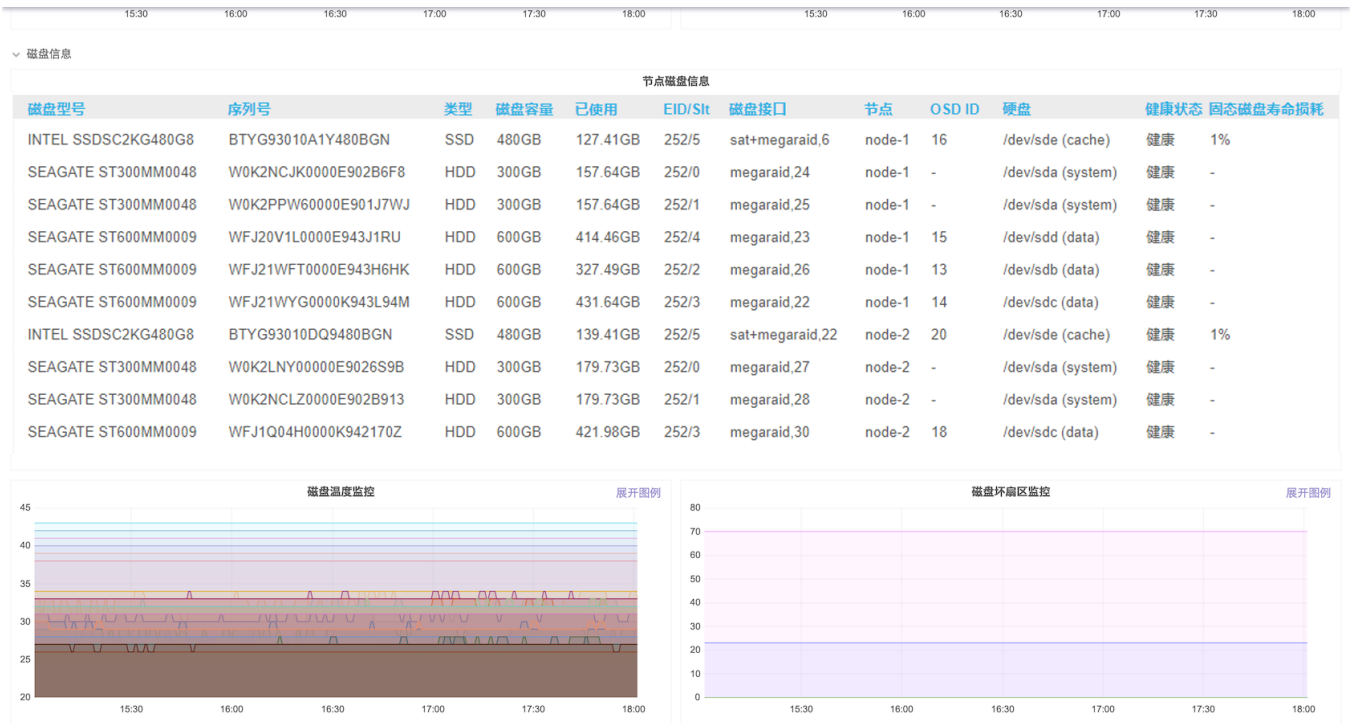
15:30 16:00 16:30 17:00 17:30 18:00

15:30 16:00 16:30 17:00 17:30 18:00

磁盘信息

节点磁盘信息

| 磁盘型号 | 序列号 | 类型 | 磁盘容量 | 已使用 | EID/Slt | 磁盘接口 | 节点 | OSD ID | 硬盘 | 健康状态 | 固态磁盘寿命损耗 |
|---|---|---|---|---|---|---|---|---|---|---|---|
| INTEL SSDSC2KG480G8 | BTYG93010A1Y480BGN | SSD | 480GB | 127.41GB | 252/5 | sat+megaraid,6 | node-1 | 16 | /dev/sde (cache) | 健康 | 1% |
| SEAGATE ST300MM0048 | W0K2NCJK0000E902B6F8 | HDD | 300GB | 157.64GB | 252/0 | megaraid,24 | node-1 | - | /dev/sda (system) | 健康 | - |
| SEAGATE ST300MM0048 | W0K2PPW60000E901J7WJ | HDD | 300GB | 157.64GB | 252/1 | megaraid,25 | node-1 | - | /dev/sda (system) | 健康 | - |
| SEAGATE ST600MM0009 | WFJ20V1L0000E943J1RU | HDD | 600GB | 414.46GB | 252/4 | megaraid,23 | node-1 | 15 | /dev/sdd (data) | 健康 | - |
| SEAGATE ST600MM0009 | WFJ21WFT0000E943H6HK | HDD | 600GB | 327.49GB | 252/2 | megaraid,26 | node-1 | 13 | /dev/sdb (data) | 健康 | - |
| SEAGATE ST600MM0009 | WFJ21WYG0000K943L94M | HDD | 600GB | 431.64GB | 252/3 | megaraid,22 | node-1 | 14 | /dev/sdc (data) | 健康 | - |
| INTEL SSDSC2KG480G8 | BTYG93010DQ9480BGN | SSD | 480GB | 139.41GB | 252/5 | sat+megaraid,22 | node-2 | 20 | /dev/sde (cache) | 健康 | 1% |
| SEAGATE ST300MM0048 | W0K2LNY00000E9026S9B | HDD | 300GB | 179.73GB | 252/0 | megaraid,27 | node-2 | - | /dev/sda (system) | 健康 | - |
| SEAGATE ST300MM0048 | W0K2NCLZ0000E902B913 | HDD | 300GB | 179.73GB | 252/1 | megaraid,28 | node-2 | - | /dev/sda (system) | 健康 | - |
| SEAGATE ST600MM0009 | WFJ1Q04H0000K942170Z | HDD | 600GB | 421.98GB | 252/3 | megaraid,30 | node-2 | 18 | /dev/sdc (data) | 健康 | - |

磁盘温度监控
展开图例
45 40 35 30 25 20
15:30 16:00 16:30 17:00 17:30 18:00

磁盘坏扇区监控
展开图例
80 70 60 50 40 30 20 10 0
15:30 16:00 16:30 17:00 17:30 18:00